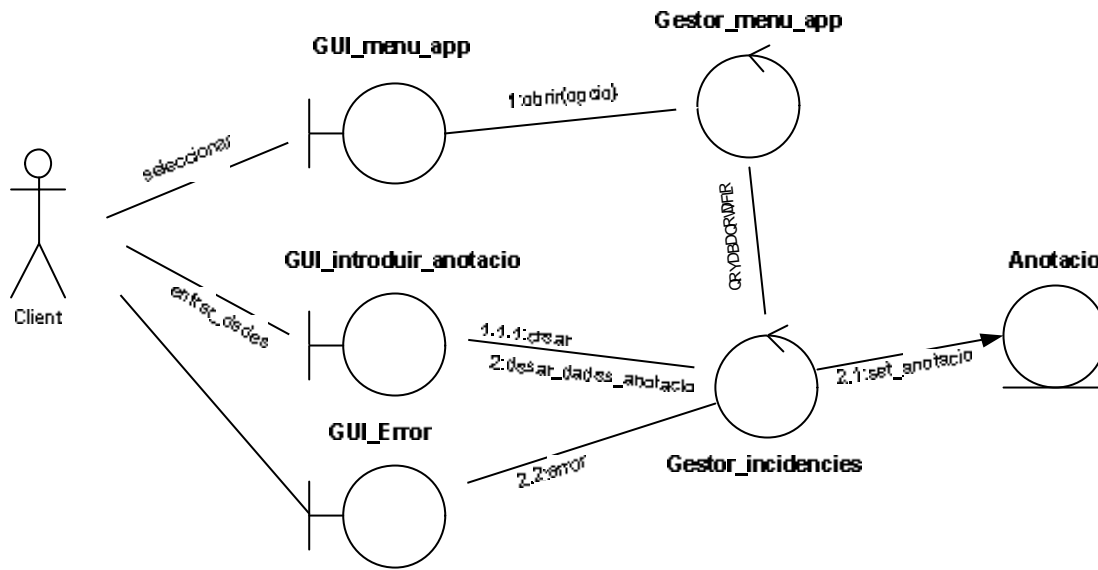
Gestor_menu_app

GUI_menu_app

1:obrir(opcio)

seleccionar

Client

GUI_introduir_anotacio

entrar_dades

QRYDBDCRMPR

Anotacio

1.1.1:desar

2:desar_dades_anotacio

2.1:set_anotacio

GUI_Error

2.2:error

Gestor_incidencies